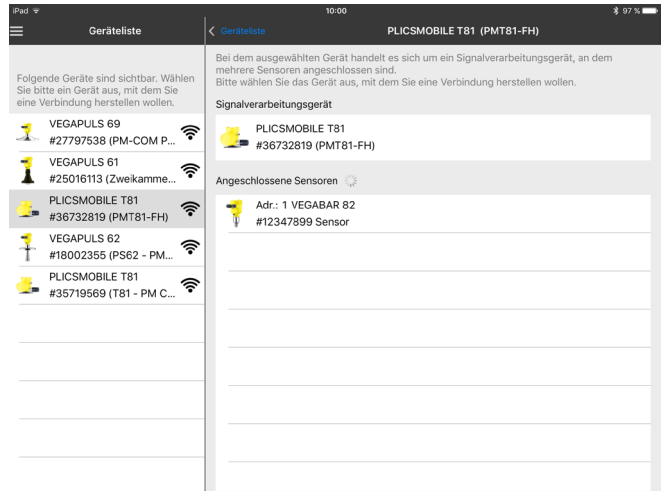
iPad

10:00

97 %

Geräteliste

Geräteliste

PLICSMOBILE T81 (PMT81-FH)

Folgende Geräte sind sichtbar. Wählen Sie bitte ein Gerät aus, mit dem Sie eine Verbindung herstellen wollen.

VEGAPULS 69
#27797538 (PM-COM P...

VEGAPULS 61
#25016113 (Zweikamme...

PLICSMOBILE T81
#36732819 (PMT81-FH)

VEGAPULS 62
#18002355 (PS62 - PM...

PLICSMOBILE T81
#35719569 (T81 - PM C...

Bei dem ausgewählten Gerät handelt es sich um ein Signalverarbeitungsgerät, an dem mehrere Sensoren angeschlossen sind.
Bitte wählen Sie das Gerät aus, mit dem Sie eine Verbindung herstellen wollen.

Signalverarbeitungsgerät

PLICSMOBILE T81
#36732819 (PMT81-FH)

Angeschlossene Sensoren

Adr.: 1 VEGABAR 82
#12347899 Sensor